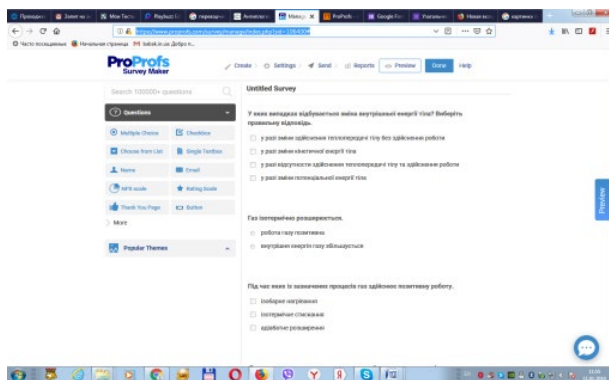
Провідник | Зміст ні | Мои Тесты | Playbuzz | переводч | Avrakadabra | Manage | ProProfs | Google | Уявлення | Наша кл | картинки

https://www.proprofs.com/survey/manage/index.php?sid=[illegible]

Часто посещаемые | Начальная страница | bebek.in.ua: Добро п...

ProProfs Survey Maker

Create | Settings | Send | Reports | Preview | Done | Help

Search 100000+ questions

Questions

Multiple Choice | Checkbox

Choose from List | Single Textbox

Name | Email

NPS scale | Rating Scale

Thank You Page | Button

More

Popular Themes

Untitled Survey

У яких випадках відбувається зміна внутрішньої енергії тіла? Виберіть правильну відповідь.

у разі зміни здійснення теплопередачі тілу без здійснення роботи

у разі зміни кінетичної енергії тіла

у разі відсутності здійснення теплопередачі тілу та здійснення роботи

у разі зміни потенціальної енергії тіла

Газ ізотермічно розширюється.

робота газу позитивна

внутрішня енергія газу збільшується

Під час яких із зазначених процесів газ здійснює позитивну роботу.

Ізобарне нагрівання

Ізотермічне стискання

адіабатне розширення

Preview